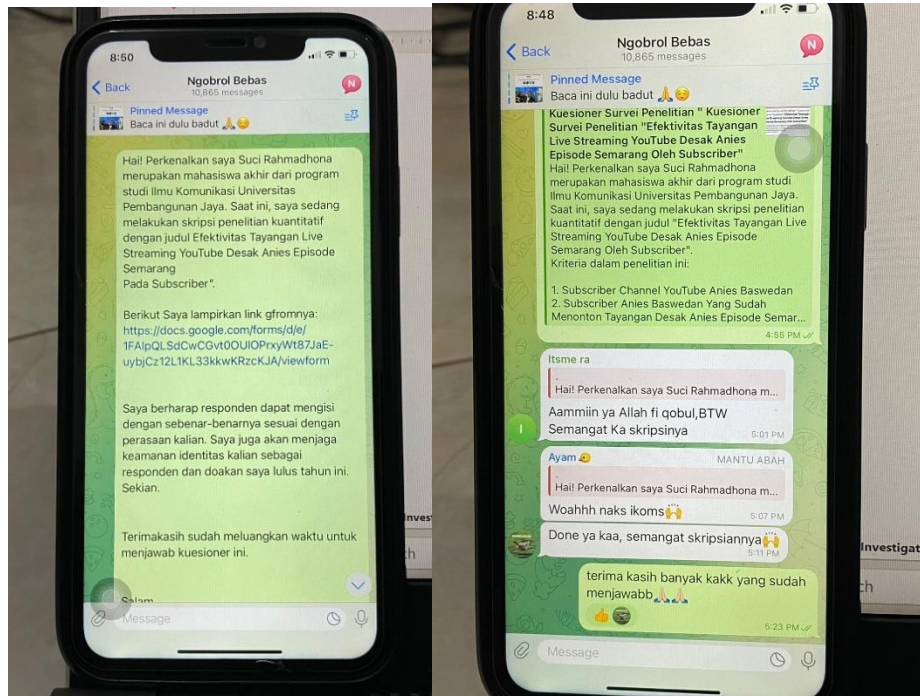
8:50

Back

Ngobrol Bebas
10,865 messages

N

Pinned Message
Baca ini dulu badut 🙏😊

Hai! Perkenalkan saya Suci Rahmadhona merupakan mahasiswa akhir dari program studi Ilmu Komunikasi Universitas Pembangunan Jaya. Saat ini, saya sedang melakukan skripsi penelitian kuantitatif dengan judul Efektivitas Tayangan Live Streaming YouTube Desak Anies Episode Semarang
Pada Subscriber".

Berikut Saya lampirkan link gfromnya:
https://docs.google.com/forms/d/e/1FAIpQLSdCwCGvt0OUIOPrxyWt87JaE-uybjCz12L1KL33kkwKRzcKJA/viewform

Saya berharap responden dapat mengisi dengan sebenar-benarnya sesuai dengan perasaan kalian. Saya juga akan menjaga keamanan identitas kalian sebagai responden dan doakan saya lulus tahun ini. Sekian.

Terimakasih sudah meluangkan waktu untuk menjawab kuesioner ini.

Salam

Message

Invest

8:48

Back

Ngobrol Bebas
10,865 messages

N

Pinned Message
Baca ini dulu badut 🙏😊

Kuesioner Survei Penelitian " Kuesioner Survei Penelitian "Efektivitas Tayangan Live Streaming YouTube Desak Anies Episode Semarang Oleh Subscriber"
Hai! Perkenalkan saya Suci Rahmadhona merupakan mahasiswa akhir dari program studi Ilmu Komunikasi Universitas Pembangunan Jaya. Saat ini, saya sedang melakukan skripsi penelitian kuantitatif dengan judul "Efektivitas Tayangan Live Streaming YouTube Desak Anies Episode Semarang Oleh Subscriber".
Kriteria dalam penelitian ini:

1. Subscriber Channel YouTube Anies Baswedan
2. Subscriber Anies Baswedan Yang Sudah Menonton Tayangan Desak Anies Episode Semar...
4:55 PM

Itsme ra
Hai! Perkenalkan saya Suci Rahmadhona m...
Aammiin ya Allah fi qobul,BTW Semangat Ka skripsinya
5:01 PM

I

Ayam
MANTU ABAH
Hai! Perkenalkan saya Suci Rahmadhona m...
Woahhh naks ikoms🙌
5:07 PM

Done ya kaa, semangat skripsiannya🙌
5:11 PM

terima kasih banyak kakk yang sudah menjawabb🙏🙏
👍
5:23 PM

Message

Investigat